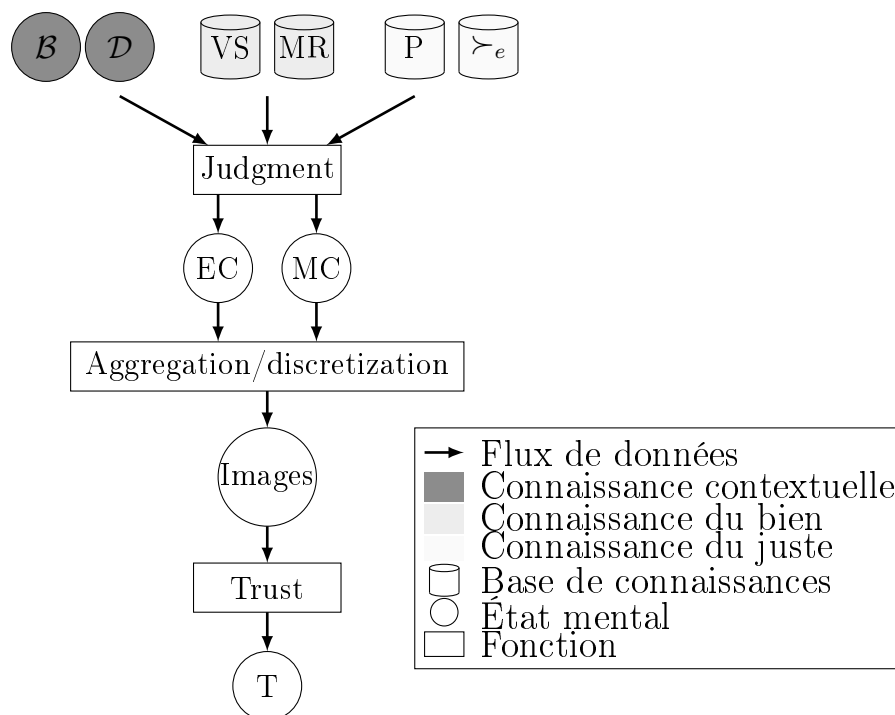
$\mathcal{B}$ $\mathcal{D}$ VS MR P $\succ_e$

Judgment

EC MC

Aggregation/discretization

Images

Trust

T

Flux de données
Connaissance contextuelle
Connaissance du bien
Connaissance du juste
Base de connaissances
État mental
Fonction